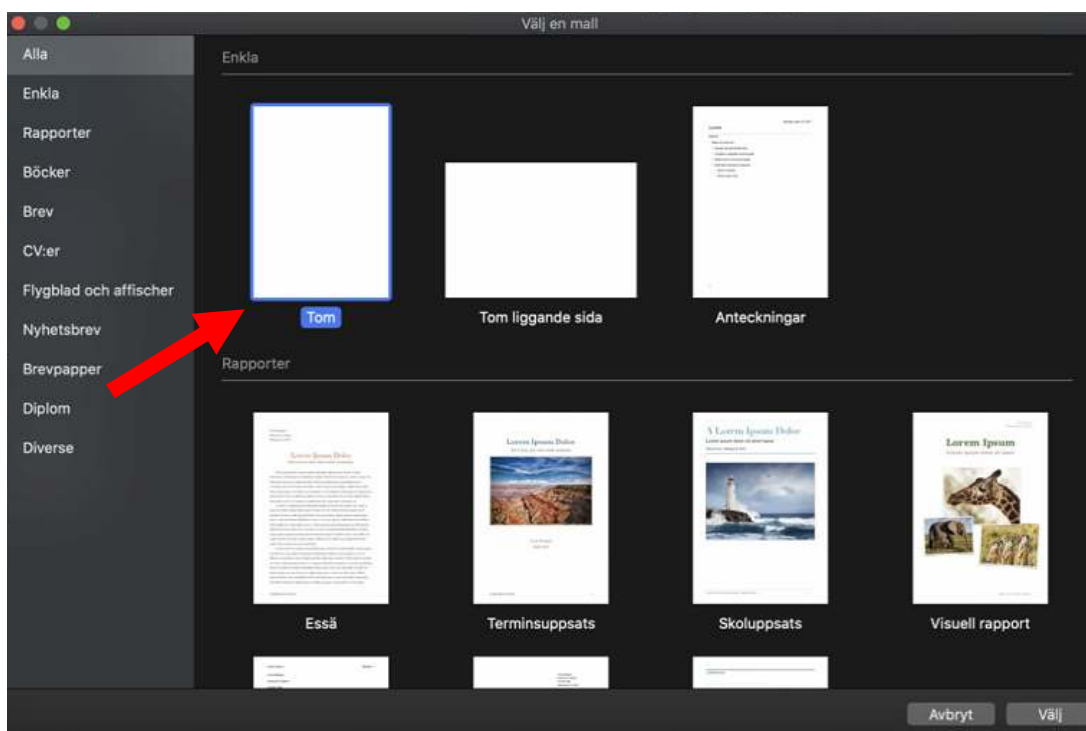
Välj en mall

Alla
Enkla
Rapporter
Böcker
Brev
CV:er
Flygblad och affischer
Nyhetsbrev
Brevpapper
Diplom
Diverse

Enkla

Tom
Tom liggande sida
Anteckningar

Rapporter

Lorem Ipsum Dolor
Lorem Ipsum Dolor
A Lorem Ipsum Dolor
Lorem Ipsum

Essä
Terminsuppsats
Skoluppsats
Visuell rapport

Avbryt
Välj